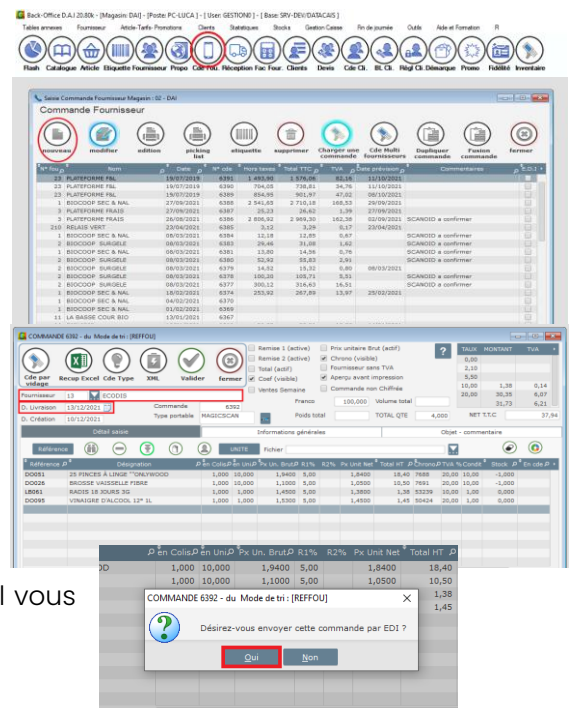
Back-Office D.A.I 20.80k - [Magasin: DAI] - [Poste: PC-LUCA] - [User: GESTION0] - [Base: SRV-DEV/DATACAIS]

Tables annexes | Fournisseur | Article-Tarifs-Promotions | Clients | Statistiques | Stocks | Gestion Caisse | Fin de journée | Outils | Aide et Formation | ?

Flash | Catalogue | Article | Etiquette | Fournisseur | Propo | Cde Fou. | Réception | Fac Four. | Clients | Devis | Cde Cli. | BL Cli. | Régl Cli. | Démarque | Promo | Fidélité | Inventaire

Saisie Commande Fournisseur Magasin : 02 - DAI

Commande Fournisseur

nouveau | modifier | edition | picking list | etiquette | supprimer | Charger une commande | Cde Multi fournisseurs | Dupliquer commande | Fusion commande | fermer

| N° four | Nom | Date | N° cde | Hors taxes | Total TTC | TVA | Date prévision | Commentaires | E.D.I |
|---|---|---|---|---|---|---|---|---|---|
| 23 | PLATEFORME F&L | 19/07/2019 | 6391 | 1 493,90 | 1 576,06 | 82,16 | 11/10/2021 | | |
| 23 | PLATEFORME F&L | 19/07/2019 | 6390 | 704,05 | 738,81 | 34,76 | 11/10/2021 | | |
| 23 | PLATEFORME F&L | 19/07/2019 | 6389 | 854,95 | 901,97 | 47,02 | 08/10/2021 | | |
| 1 | BIOCOOP SEC & NAL | 27/09/2021 | 6388 | 2 541,65 | 2 710,18 | 168,53 | 29/09/2021 | | |
| 2 | PLATEFORME FRAIS | 27/09/2021 | 6387 | 25,23 | 26,62 | 1,39 | 27/09/2021 | | |
| 2 | PLATEFORME FRAIS | 26/08/2021 | 6386 | 2 806,92 | 2 969,30 | 162,38 | 02/09/2021 | SCANOID a confirmer | |
| 210 | RELAIS VERT | 23/04/2021 | 6385 | 3,12 | 3,29 | 0,17 | 23/04/2021 | | |
| 1 | BIOCOOP SEC & NAL | 08/03/2021 | 6384 | 12,18 | 12,85 | 0,67 | | SCANOID a confirmer | |
| 2 | BIOCOOP SURGELE | 08/03/2021 | 6383 | 29,46 | 31,08 | 1,62 | | SCANOID a confirmer | |
| 1 | BIOCOOP SEC & NAL | 08/03/2021 | 6381 | 13,80 | 14,56 | 0,76 | | SCANOID a confirmer | |
| 2 | BIOCOOP SURGELE | 08/03/2021 | 6380 | 52,92 | 55,83 | 2,91 | | SCANOID a confirmer | |
| 2 | BIOCOOP SURGELE | 08/03/2021 | 6379 | 14,52 | 15,32 | 0,80 | 08/03/2021 | | |
| 2 | BIOCOOP SURGELE | 08/03/2021 | 6378 | 100,20 | 105,71 | 5,51 | | SCANOID a confirmer | |
| 2 | BIOCOOP SURGELE | 08/03/2021 | 6377 | 300,12 | 316,63 | 16,51 | | SCANOID a confirmer | |
| 1 | BIOCOOP SEC & NAL | 18/02/2021 | 6374 | 253,92 | 267,89 | 13,97 | 25/02/2021 | | |
| 1 | BIOCOOP SEC & NAL | 04/02/2021 | 6370 | | | | | | |
| 1 | BIOCOOP SEC & NAL | 01/02/2021 | 6369 | | | | | | |
| 11 | LA BASSE COUR BIO | 13/01/2021 | 6367 | | | | | | |

COMMANDE 6392 - du Mode de tri : [REFFOU]

Cde par visage | Recup Excel | Cde Type | XML | Valider | fermer

Remise 1 (active) | Remise 2 (active) | Total (actif) | Coef (visible) | Ventes Semaine
Prix unitaire Brut (actif) | Chrono (visible) | Fournisseur sans TVA | Aperçu avant impression | Commande non Chiffrée

Fournisseur 13 ECODIS
D. Livraison 13/12/2021
D. Création 10/12/2021
Commande 6392
Type portable MAGICSCAN
Franco 100,000 Volume total
Poids total TOTAL QTE 4,000

| TAUX | MONTANT | TVA |
|---|---|---|
| 0,00 | | |
| 2,10 | | |
| 5,50 | | |
| 10,00 | 1,39 | 0,14 |
| 20,00 | 30,35 | 6,07 |
| | 31,73 | 6,21 |

NET T.T.C 37,94

Détail saisie | Informations générales | Objet - commentaire

Référence | UNITE | Fichier

| Référence | Désignation | en Colis | en Unit | Px Un. Brut | R1% | R2% | Px Unit Net | Total HT | Chrono | TVA % | Condit | Stock | En cde |
|---|---|---|---|---|---|---|---|---|---|---|---|---|---|
| DO051 | 25 PINCES A LINGE ""ONLYWOOD | 1,000 | 10,000 | 1,8400 | 5,00 | | 1,8400 | 18,40 | 7688 | 20,00 | 10,000 | | |
| DO026 | BROSSE VAISSELLE FIBRE | 1,000 | 10,000 | 1,1000 | 5,00 | | 1,0500 | 10,50 | 7691 | 20,00 | 10,000 | | |
| LB061 | RADIS 18 JOURS 3G | 1,000 | 1,000 | 1,4500 | 5,00 | | 1,3800 | 1,38 | 53239 | 10,00 | 1,000 | | |
| DO095 | VINAIGRE D'ALCOOL 12° 1L | 1,000 | 1,000 | 1,5300 | 5,00 | | 1,4500 | 1,45 | 50424 | 20,00 | 1,000 | | |

| | en Colis | en Unit | Px Un. Brut | R1% | R2% | Px Unit Net | Total HT |
|---|---|---|---|---|---|---|---|
| OOD | 1,000 | 10,000 | 1,9400 | 5,00 | | 1,8400 | 18,40 |
| | 1,000 | 10,000 | 1,1000 | 5,00 | | 1,0500 | 10,50 |
| | | | | | | | 1,38 |
| | | | | | | | 1,45 |

l vous

COMMANDE 6392 - du Mode de tri : [REFFOU]

Désirez-vous envoyer cette commande par EDI ?

Oui | Non